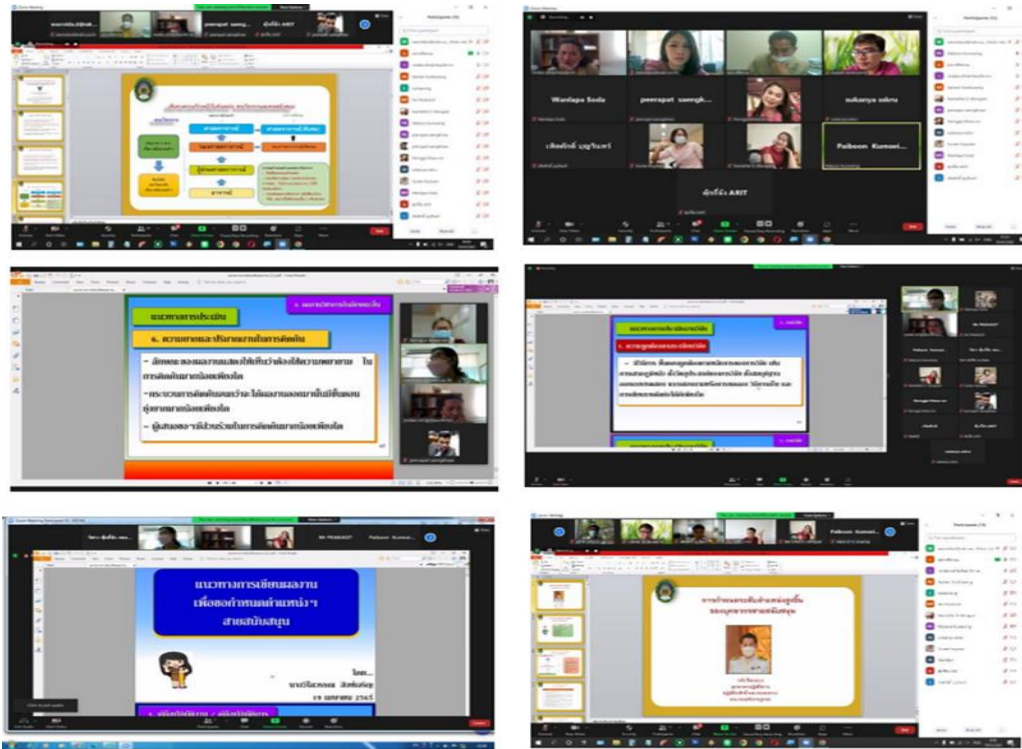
Wanlapa Soda

peerapat saengk...

sukanya sakru

Paiboon Kumoei...

ผังบีล์ง ARIT

แนวทางการประเมิน

๖. ความยากและปริมาณงานในการคัดค้น

แนวทางการเขียนผลงาน
เพื่อขอกำหนดตำแหน่งฯ
สายสนับสนุน

Paiboon Kumoei...